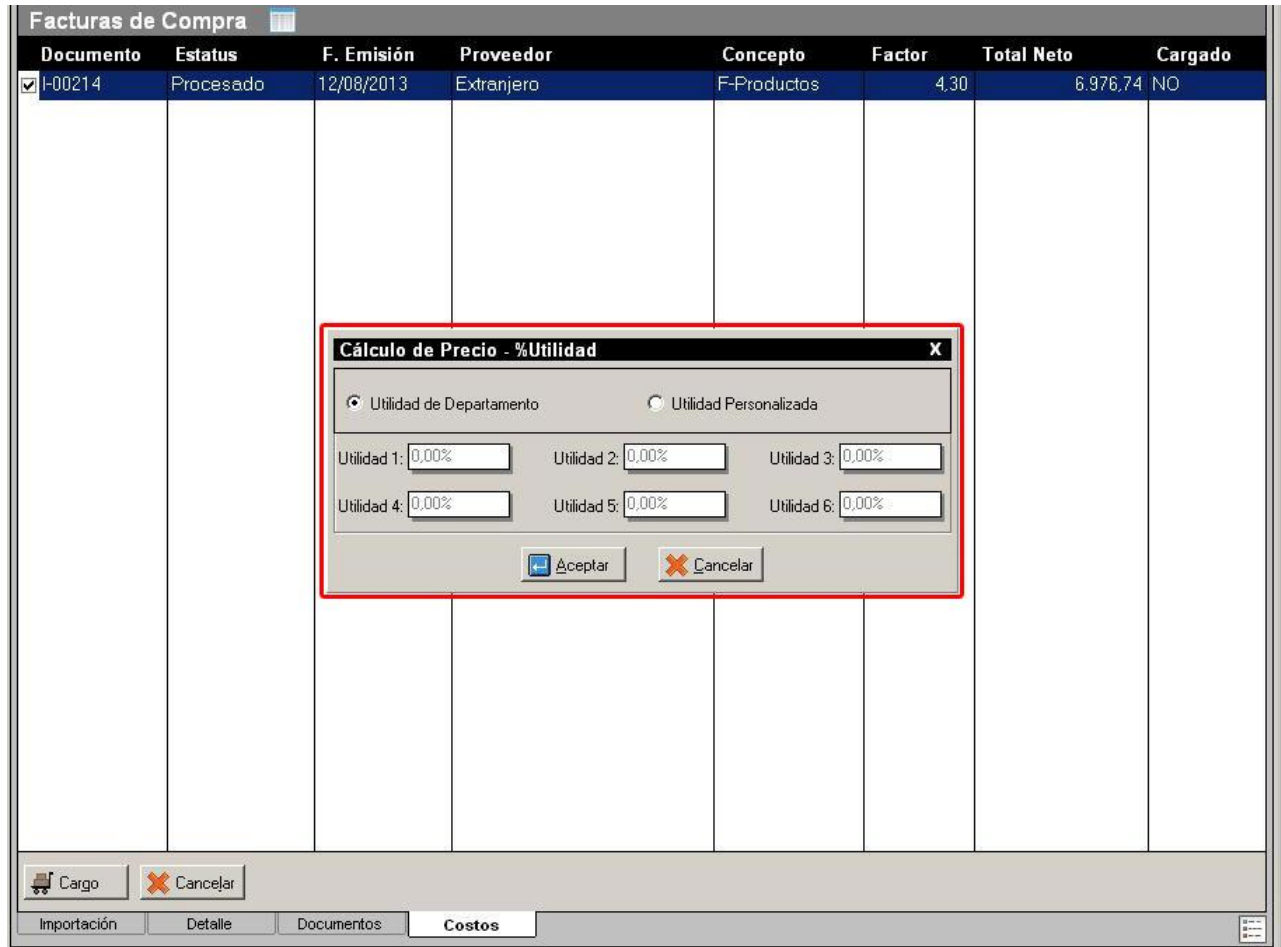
Facturas de Compra

| Documento | Estatus | F. Emisión | Proveedor | Concepto | Factor | Total Neto | Cargado |
|---|---|---|---|---|---|---|---|
| I-00214 | Procesado | 12/08/2013 | Extranjero | F-Productos | 4,30 | 6.976,74 | NO |

Cálculo de Precio - %Utilidad X

Utilidad de Departamento
Utilidad Personalizada

Utilidad 1: 0,00%
Utilidad 2: 0,00%
Utilidad 3: 0,00%
Utilidad 4: 0,00%
Utilidad 5: 0,00%
Utilidad 6: 0,00%

Aceptar
Cancelar

Cargo
Cancelar

Importación
Detalle
Documentos
Costos